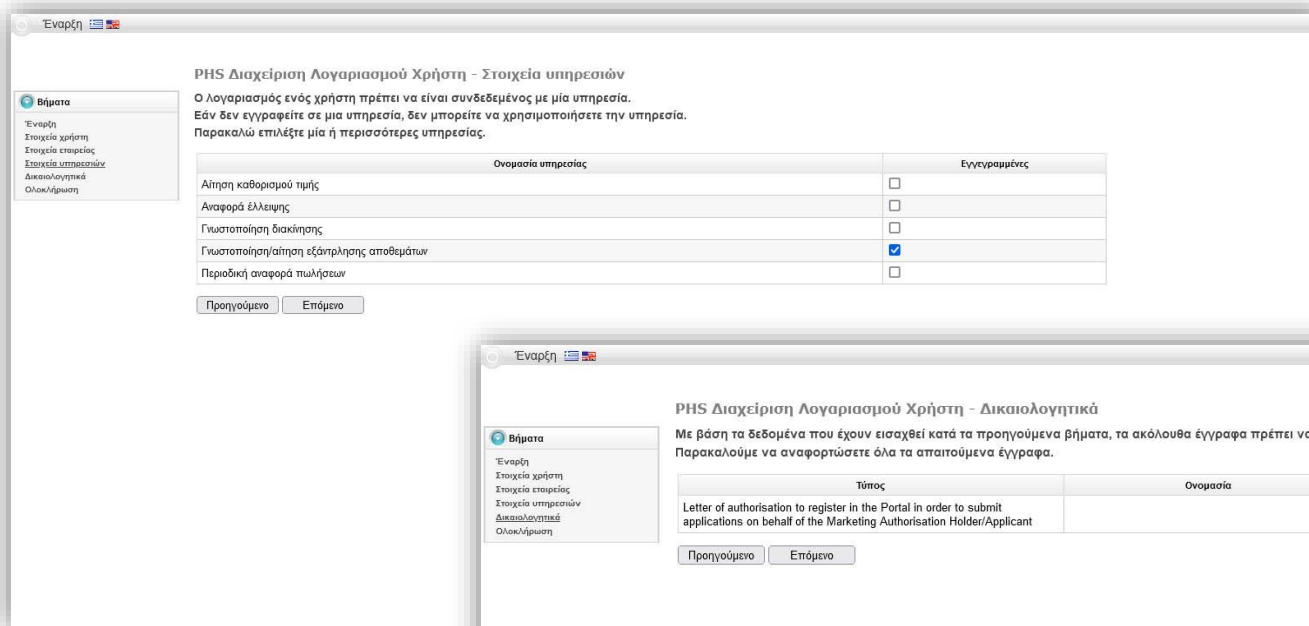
Έναρξη

PHS Διαχείριση Λογαριασμού Χρήστη - Στοιχεία υπηρεσιών

Βήματα
Έναρξη
Στοιχεία χρήστη
Στοιχεία εταιρείας
Στοιχεία υπηρεσιών
Δικαιολογητικά
Ολοκλήρωση

Ο λογαριασμός ενός χρήστη πρέπει να είναι συνδεδεμένος με μία υπηρεσία.
Εάν δεν εγγραφείτε σε μια υπηρεσία, δεν μπορείτε να χρησιμοποιήσετε την υπηρεσία.
Παρακαλώ επιλέξτε μία ή περισσότερες υπηρεσίας.

| Ονομασία υπηρεσίας | Εγγεγραμμένες |
|---|---|
| Αίτηση καθορισμού τιμής | ☐ |
| Αναφορά έλλειψης | ☐ |
| Γνωστοποίηση διακίνησης | ☐ |
| Γνωστοποίηση/αίτηση εξάντλησης αποθεμάτων | ☑ |
| Περιοδική αναφορά πωλήσεων | ☐ |

Προηγούμενο Επόμενο

Έναρξη

PHS Διαχείριση Λογαριασμού Χρήστη - Δικαιολογητικά

Βήματα
Έναρξη
Στοιχεία χρήστη
Στοιχεία εταιρείας
Στοιχεία υπηρεσιών
Δικαιολογητικά
Ολοκλήρωση

Με βάση τα δεδομένα που έχουν εισαχθεί κατά τα προηγούμενα βήματα, τα ακόλουθα έγγραφα πρέπει να
Παρακαλούμε να αναφορτώσετε όλα τα απαιτούμενα έγγραφα.

| Τύπος | Ονομασία |
|---|---|
| Letter of authorisation to register in the Portal in order to submit applications on behalf of the Marketing Authorisation Holder/Applicant | |

Προηγούμενο Επόμενο